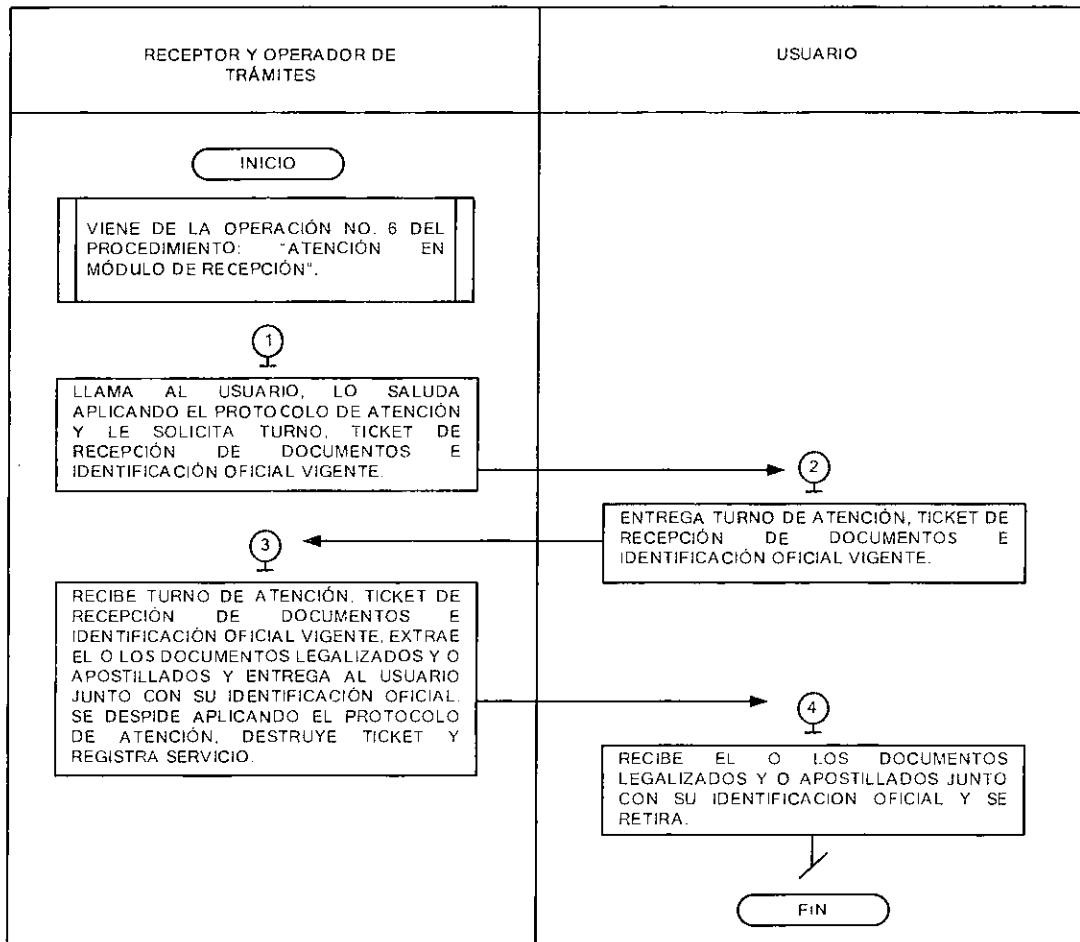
RECEPTOR Y OPERADOR DE TRÁMITES

USUARIO

INICIO

VIENE DE LA OPERACIÓN NO. 6 DEL PROCEDIMIENTO: "ATENCIÓN EN MÓDULO DE RECEPCIÓN".

1

LLAMA AL USUARIO, LO SALUDA APLICANDO EL PROTOCOLO DE ATENCIÓN Y LE SOLICITA TURNO, TICKET DE RECEPCIÓN DE DOCUMENTOS E IDENTIFICACIÓN OFICIAL VIGENTE.

2

ENTREGA TURNO DE ATENCIÓN, TICKET DE RECEPCIÓN DE DOCUMENTOS E IDENTIFICACIÓN OFICIAL VIGENTE.

3

RECIBE TURNO DE ATENCIÓN, TICKET DE RECEPCIÓN DE DOCUMENTOS E IDENTIFICACIÓN OFICIAL VIGENTE, EXTRAE EL O LOS DOCUMENTOS LEGALIZADOS Y O APOSTILLADOS Y ENTREGA AL USUARIO JUNTO CON SU IDENTIFICACIÓN OFICIAL. SE DESPIDE APLICANDO EL PROTOCOLO DE ATENCIÓN, DESTRUYE TICKET Y REGISTRA SERVICIO.

4

RECIBE EL O LOS DOCUMENTOS LEGALIZADOS Y O APOSTILLADOS JUNTO CON SU IDENTIFICACION OFICIAL Y SE RETIRA.

FIN